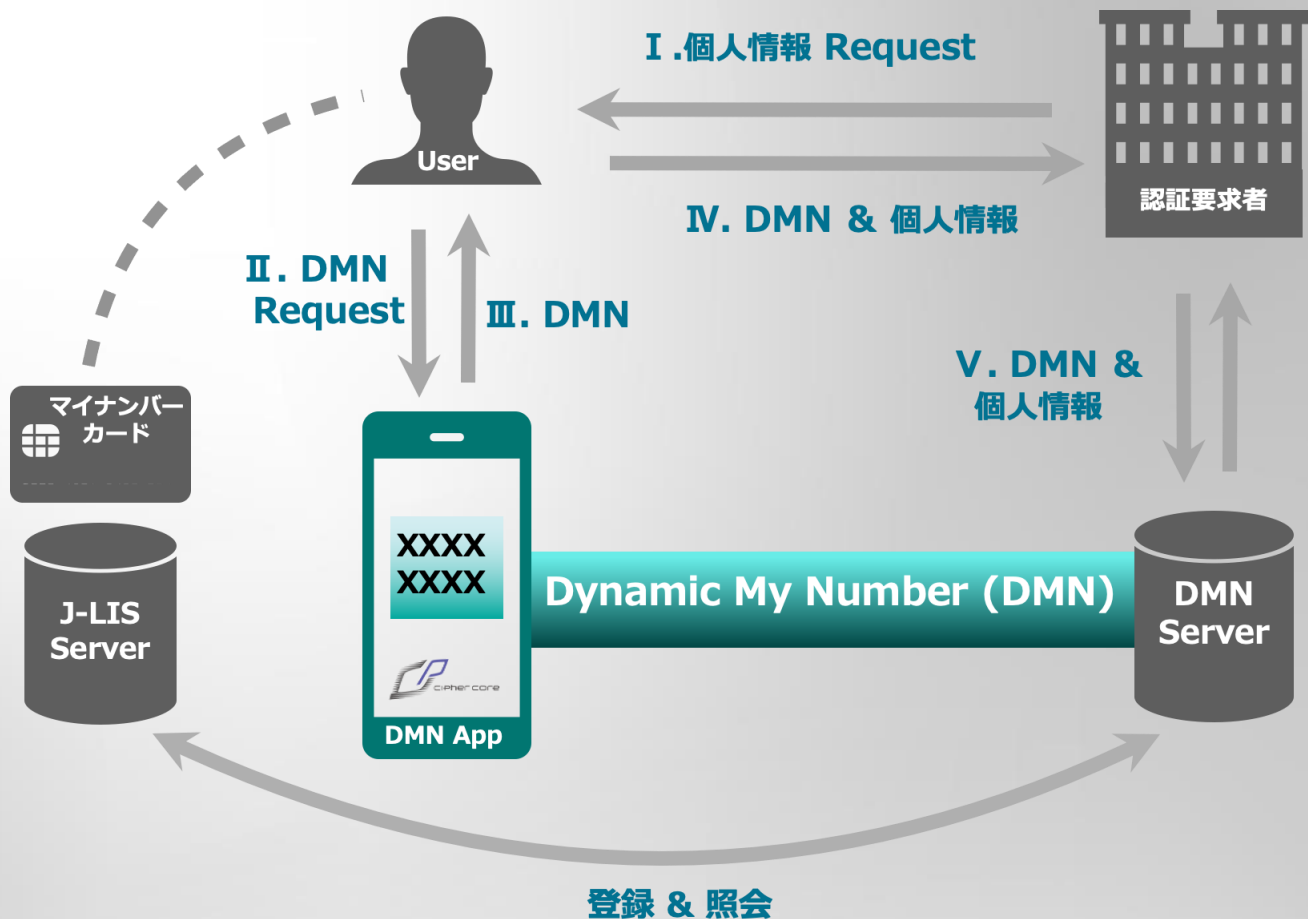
User

Ⅰ.個人情報 Request

Ⅳ. DMN & 個人情報

認証要求者

Ⅱ. DMN Request

Ⅲ. DMN

Ⅴ. DMN & 個人情報

マイナンバーカード

J-LIS Server

XXXX
XXXX

cipher core

DMN App

Dynamic My Number (DMN)

DMN Server

登録 & 照会